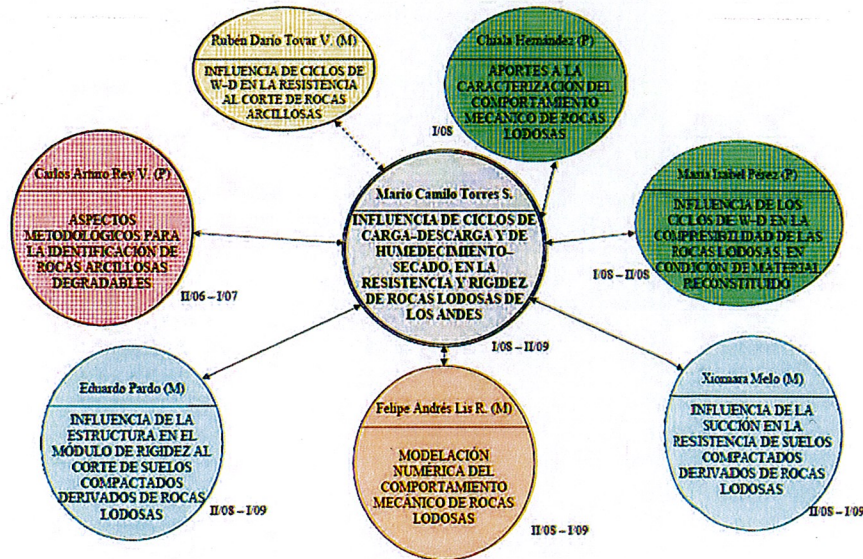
Rubén Darío Tovar V. (M)

INFLUENCIA DE CICLOS DE W-D EN LA RESISTENCIA AL CORTE DE ROCAS ARCILLOSAS

Chiala Hernández (P)

APORTES A LA CARACTERIZACIÓN DEL COMPORTAMIENTO MECÁNICO DE ROCAS LODOSAS

I/08

Carlos Arturo Rey V. (P)

ASPECTOS METODOLÓGICOS PARA LA IDENTIFICACIÓN DE ROCAS ARCILLOSAS DEGRADABLES

II/06 – I/07

Mario Camilo Torres S.

INFLUENCIA DE CICLOS DE CARGA-DESCARGA Y DE HUMEDECIMIENTO-SECADO, EN LA RESISTENCIA Y RIGIDEZ DE ROCAS LODOSAS DE LOS ANDES

I/08 – II/09

María Isabel Pérez (P)

INFLUENCIA DE LOS CICLOS DE W-D EN LA COMPRESIBILIDAD DE LAS ROCAS LODOSAS, EN CONDICIÓN DE MATERIAL RECONSTITUIDO

I/08 – II/08

Eduardo Pardo (M)

INFLUENCIA DE LA ESTRUCTURA EN EL MÓDULO DE RIGIDEZ AL CORTE DE SUELOS COMPACTADOS DERIVADOS DE ROCAS LODOSAS

II/08 – I/09

Felipe Andrés Lis R. (M)

MODELACIÓN NUMÉRICA DEL COMPORTAMIENTO MECÁNICO DE ROCAS LODOSAS

II/08 – I/09

Xiomara Melo (M)

INFLUENCIA DE LA SUCCIÓN EN LA RESISTENCIA DE SUELOS COMPACTADOS DERIVADOS DE ROCAS LODOSAS

II/08 – I/09